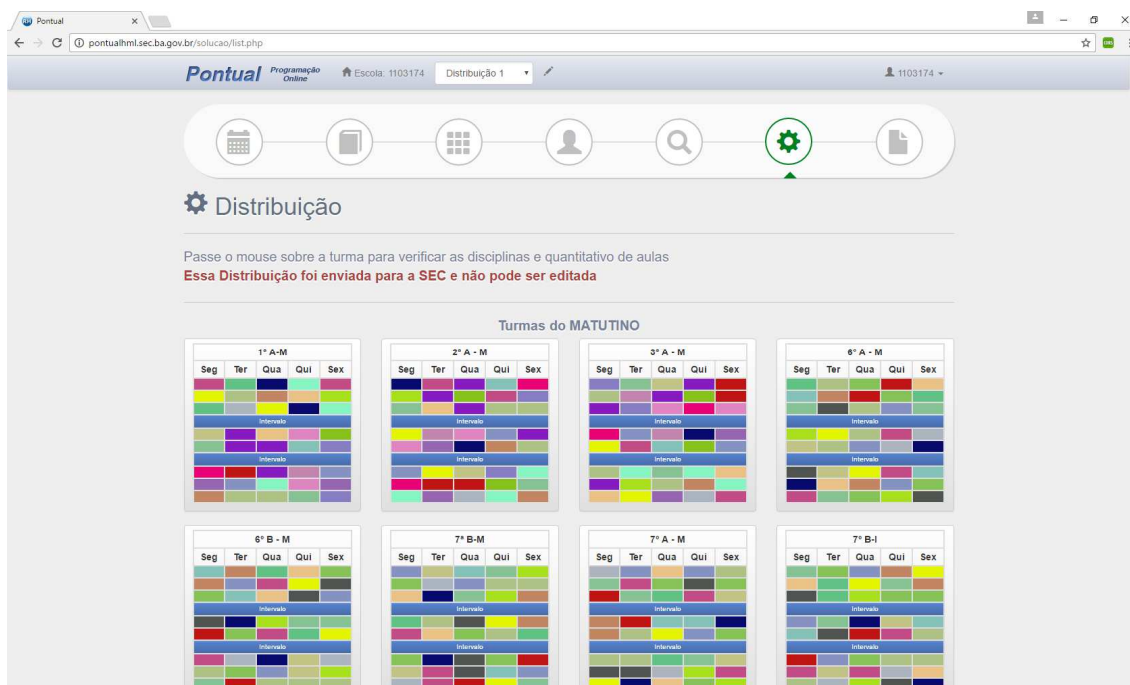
Pontual ×

pontualhml.sec.ba.gov.br/solucao/list.php

Pontual Programação Online

Escola: 1103174

Distribuição 1

1103174

Distribuição

Passe o mouse sobre a turma para verificar as disciplinas e quantitativo de aulas

Essa Distribuição foi enviada para a SEC e não pode ser editada

Turmas do MATUTINO

1° A-M

| Seg | Ter | Qua | Qui | Sex |
|---|---|---|---|---|

Intervalo

Intervalo

2° A - M

| Seg | Ter | Qua | Qui | Sex |
|---|---|---|---|---|

Intervalo

Intervalo

3° A - M

| Seg | Ter | Qua | Qui | Sex |
|---|---|---|---|---|

Intervalo

Intervalo

6° A - M

| Seg | Ter | Qua | Qui | Sex |
|---|---|---|---|---|

Intervalo

Intervalo

6° B - M

| Seg | Ter | Qua | Qui | Sex |
|---|---|---|---|---|

Intervalo

Intervalo

7° B-M

| Seg | Ter | Qua | Qui | Sex |
|---|---|---|---|---|

Intervalo

Intervalo

7° A - M

| Seg | Ter | Qua | Qui | Sex |
|---|---|---|---|---|

Intervalo

Intervalo

7° B-I

| Seg | Ter | Qua | Qui | Sex |
|---|---|---|---|---|

Intervalo

Intervalo